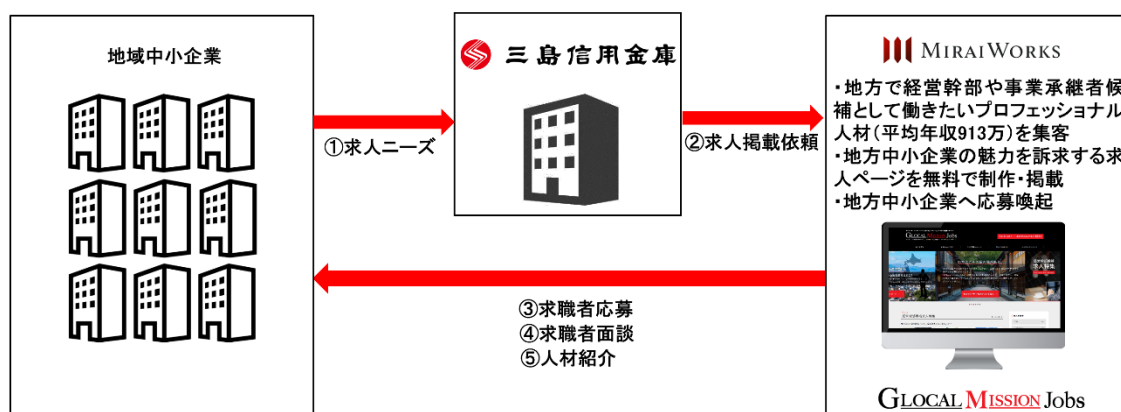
地域中小企業

三島信用金庫

MIRAIWORKS

・地方で経営幹部や事業承継者候補として働きたいプロフェッショナル人材（平均年収913万）を集客
・地方中小企業の魅力を訴求する求人ページを無料で制作・掲載
・地方中小企業へ応募喚起

①求人ニーズ

②求人掲載依頼

③求職者応募
④求職者面談
⑤人材紹介

GLOCAL MISSION Jobs